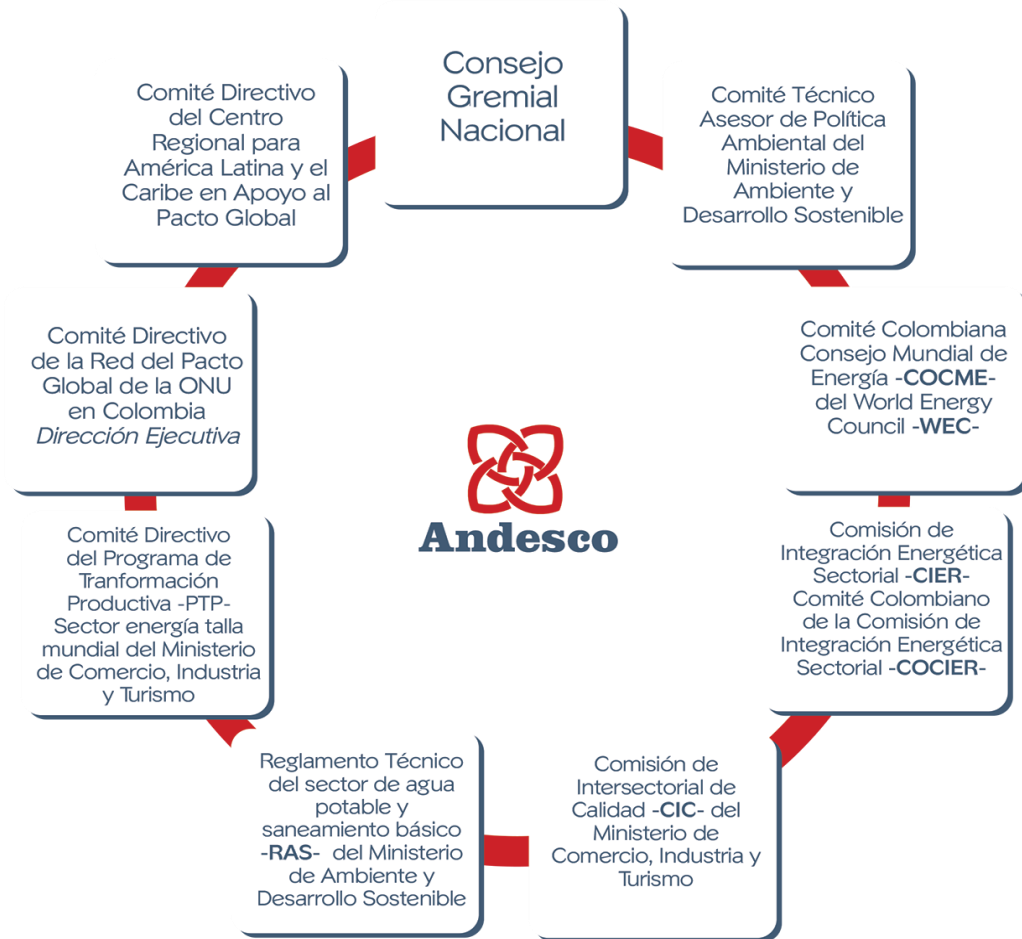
Consejo Gremial Nacional

Comité Técnico Asesor de Política Ambiental del Ministerio de Ambiente y Desarrollo Sostenible

Comité Colombiana Consejo Mundial de Energía -COCME- del World Energy Council -WEC-

Comisión de Integración Energética Sectorial -CIER- Comité Colombiano de la Comisión de Integración Energética Sectorial -COCIER-

Comisión de Intersectorial de Calidad -CIC- del Ministerio de Comercio, Industria y Turismo

Reglamento Técnico del sector de agua potable y saneamiento básico -RAS- del Ministerio de Ambiente y Desarrollo Sostenible

Comité Directivo del Programa de Tranformación Productiva -PTP- Sector energía talla mundial del Ministerio de Comercio, Industria y Turismo

Comité Directivo de la Red del Pacto Global de la ONU en Colombia *Dirección Ejecutiva*

Comité Directivo del Centro Regional para América Latina y el Caribe en Apoyo al Pacto Global

Andesco